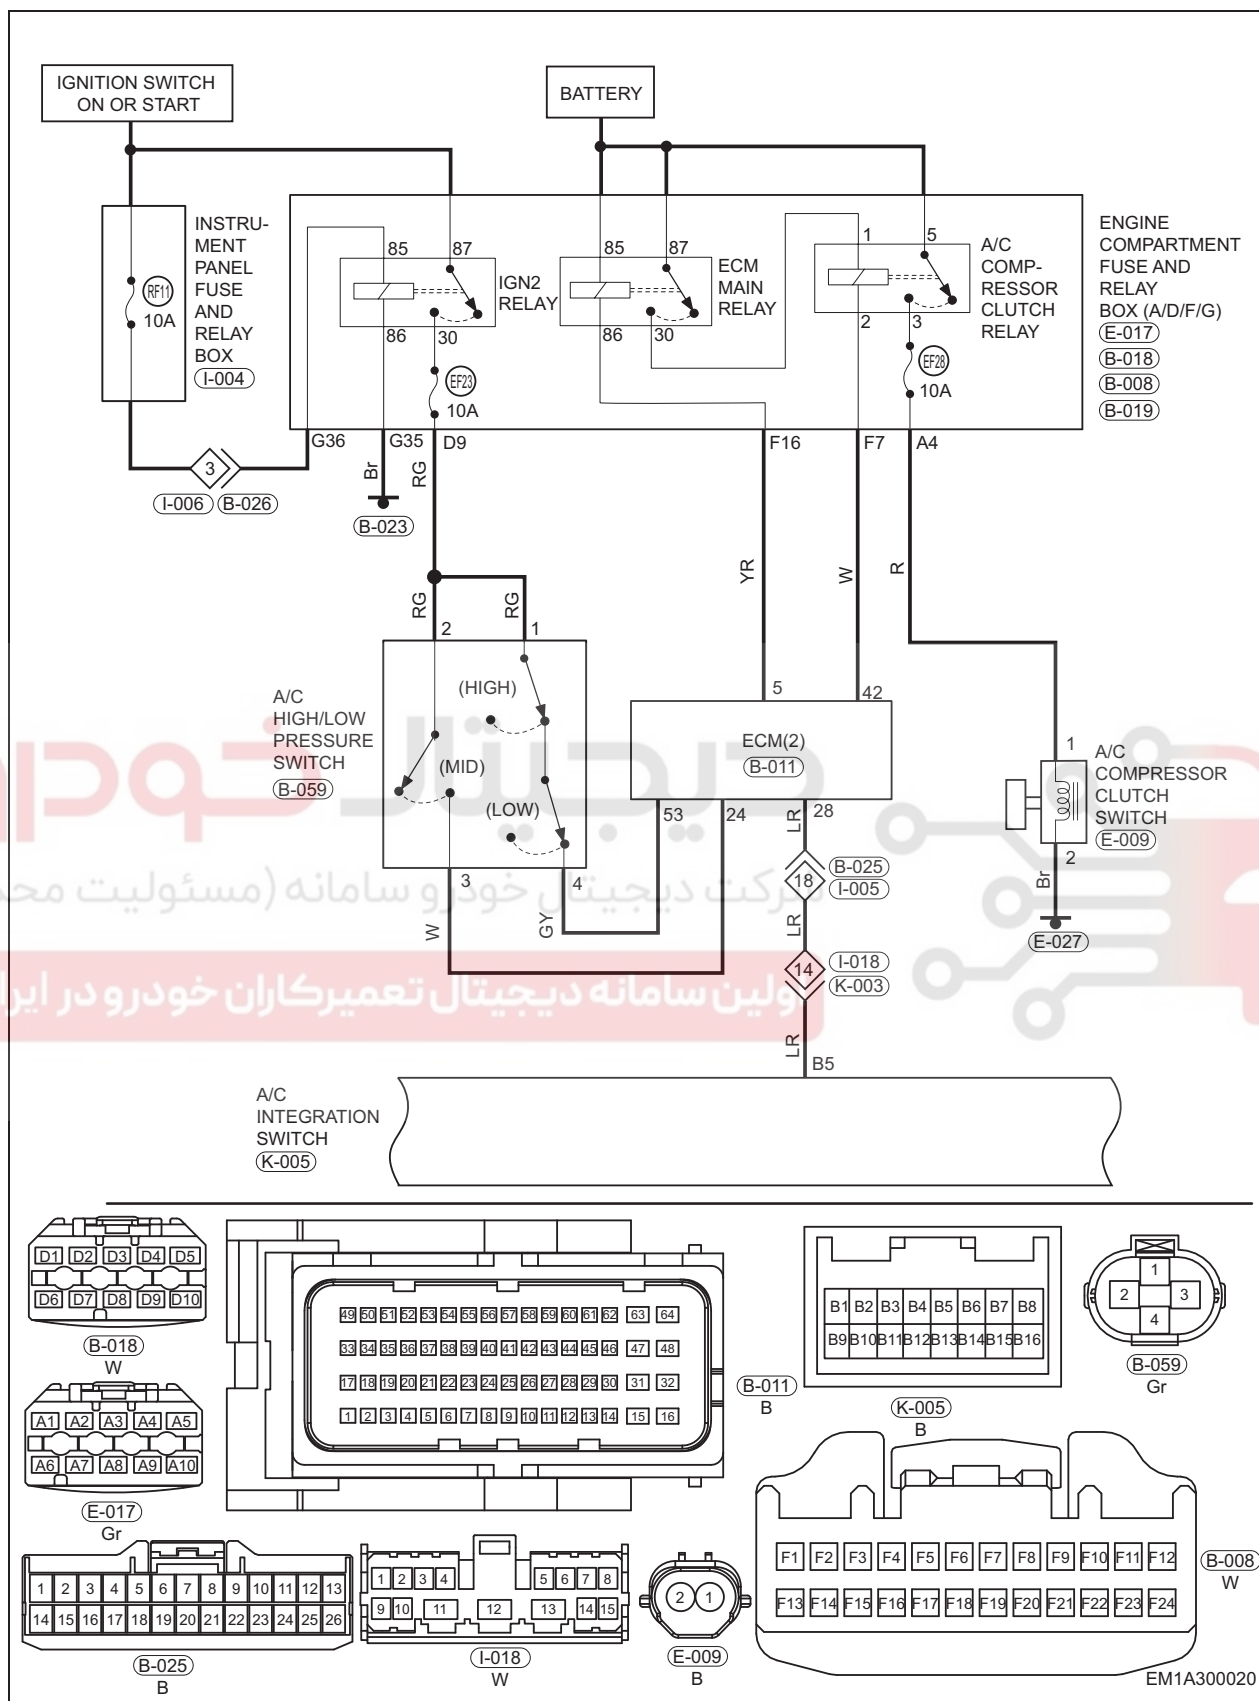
IGNITION SWITCH ON OR START

BATTERY

INSTRUMENT PANEL FUSE AND RELAY BOX
(I-004)

RF11
10A

85
87
IGN2 RELAY
86
30

EF23
10A

85
87
ECM MAIN RELAY
86
30

1
5
A/C COMPRESSOR CLUTCH RELAY
2
3

EF28
10A

ENGINE COMPARTMENT FUSE AND RELAY BOX (A/D/F/G)
(E-017)
(B-018)
(B-008)
(B-019)

G36
G35
D9
F16
F7
A4

3
(I-006) (B-026)

Br
RG
(B-023)

YR
W
R

RG
RG
2
1

A/C HIGH/LOW PRESSURE SWITCH
(B-059)

(HIGH)
(MID)
(LOW)

3
4
W
GY

5
42
ECM(2)
(B-011)
53
24
28
LR

1
A/C COMPRESSOR CLUTCH SWITCH
(E-009)
2
Br
(E-027)

18
(B-025)
(I-005)
LR

14
(I-018)
(K-003)
LR
B5

A/C INTEGRATION SWITCH
(K-005)

| D1 | D2 | D3 | D4 | D5 |
|---|---|---|---|---|
| D6 | D7 | D8 | D9 | D10 |

(B-018)
W

| A1 | A2 | A3 | A4 | A5 |
|---|---|---|---|---|
| A6 | A7 | A8 | A9 | A10 |

(E-017)
Gr

| 49 | 50 | 51 | 52 | 53 | 54 | 55 | 56 | 57 | 58 | 59 | 60 | 61 | 62 | 63 | 64 |
|---|---|---|---|---|---|---|---|---|---|---|---|---|---|---|---|
| 33 | 34 | 35 | 36 | 37 | 38 | 39 | 40 | 41 | 42 | 43 | 44 | 45 | 46 | 47 | 48 |
| 17 | 18 | 19 | 20 | 21 | 22 | 23 | 24 | 25 | 26 | 27 | 28 | 29 | 30 | 31 | 32 |
| 1 | 2 | 3 | 4 | 5 | 6 | 7 | 8 | 9 | 10 | 11 | 12 | 13 | 14 | 15 | 16 |

(B-011)
B

| B1 | B2 | B3 | B4 | B5 | B6 | B7 | B8 |
|---|---|---|---|---|---|---|---|
| B9 | B10 | B11 | B12 | B13 | B14 | B15 | B16 |

(K-005)
B

1
2
3
4
(B-059)
Gr

| 1 | 2 | 3 | 4 | 5 | 6 | 7 | 8 | 9 | 10 | 11 | 12 | 13 |
|---|---|---|---|---|---|---|---|---|---|---|---|---|
| 14 | 15 | 16 | 17 | 18 | 19 | 20 | 21 | 22 | 23 | 24 | 25 | 26 |

(B-025)
B

1 2 3 4 5 6 7 8
9 10 11 12 13 14 15
(I-018)
W

2 1
(E-009)
B

| F1 | F2 | F3 | F4 | F5 | F6 | F7 | F8 | F9 | F10 | F11 | F12 |
|---|---|---|---|---|---|---|---|---|---|---|---|
| F13 | F14 | F15 | F16 | F17 | F18 | F19 | F20 | F21 | F22 | F23 | F24 |

(B-008)
W

EM1A300020

شرکت دیجیتال خودرو سامانه (مسئولیت محدود)
اولین سامانه دیجیتال تعمیرکاران خودرو در ایران